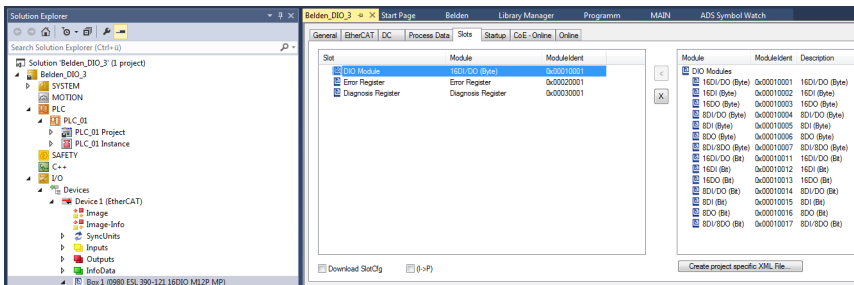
Solution Explorer

Search Solution Explorer (Ctrl+ü)

Solution 'Belden_DIO_3' (1 project)
Belden_DIO_3
SYSTEM
MOTION
PLC
PLC_01
PLC_01 Project
PLC_01 Instance
SAFETY
C++
I/O
Devices
Device 1 (EtherCAT)
Image
Image-Info
SyncUnits
Inputs
Outputs
InfoData
Box 1 (0980 ESL 390-121 16DIO M12P MP)

Belden_DIO_3 | Start Page | Belden | Library Manager | Programm | MAIN | ADS Symbol Watch

General | EtherCAT | DC | Process Data | Slots | Startup | CoE - Online | Online

| Slot | Module | ModuleIdent |
|---|---|---|
| DIO Module | 16DI/DO (Byte) | 0x00010001 |
| Error Register | Error Register | 0x00020001 |
| Diagnosis Register | Diagnosis Register | 0x00030001 |

<
X

| Module | ModuleIdent | Description |
|---|---|---|
| DIO Modules | | |
| 16DI/DO (Byte) | 0x00010001 | 16DI/DO (Byte) |
| 16DI (Byte) | 0x00010002 | 16DI (Byte) |
| 16DO (Byte) | 0x00010003 | 16DO (Byte) |
| 8DI/DO (Byte) | 0x00010004 | 8DI/DO (Byte) |
| 8DI (Byte) | 0x00010005 | 8DI (Byte) |
| 8DO (Byte) | 0x00010006 | 8DO (Byte) |
| 8DI/8DO (Byte) | 0x00010007 | 8DI/8DO (Byte) |
| 16DI/DO (Bit) | 0x00010011 | 16DI/DO (Bit) |
| 16DI (Bit) | 0x00010012 | 16DI (Bit) |
| 16DO (Bit) | 0x00010013 | 16DO (Bit) |
| 8DI/DO (Bit) | 0x00010014 | 8DI/DO (Bit) |
| 8DI (Bit) | 0x00010015 | 8DI (Bit) |
| 8DO (Bit) | 0x00010016 | 8DO (Bit) |
| 8DI/8DO (Bit) | 0x00010017 | 8DI/8DO (Bit) |

Download SlotCfg
(I->P)
Create project specific XML File...